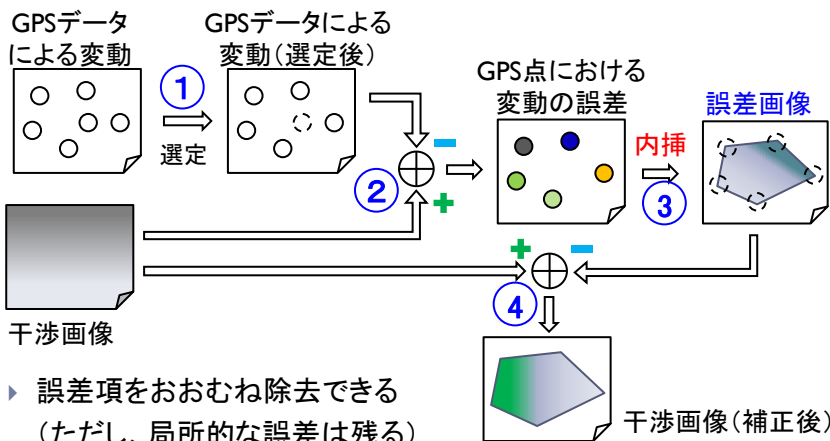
GPSデータによる変動

GPSデータによる変動（選定後）

GPS点における変動の誤差

誤差画像

①

選定

②

−

+

内挿

③

干渉画像

+

−

④

干渉画像（補正後）

誤差項をおおむね除去できる（ただし、局所的な誤差は残る）